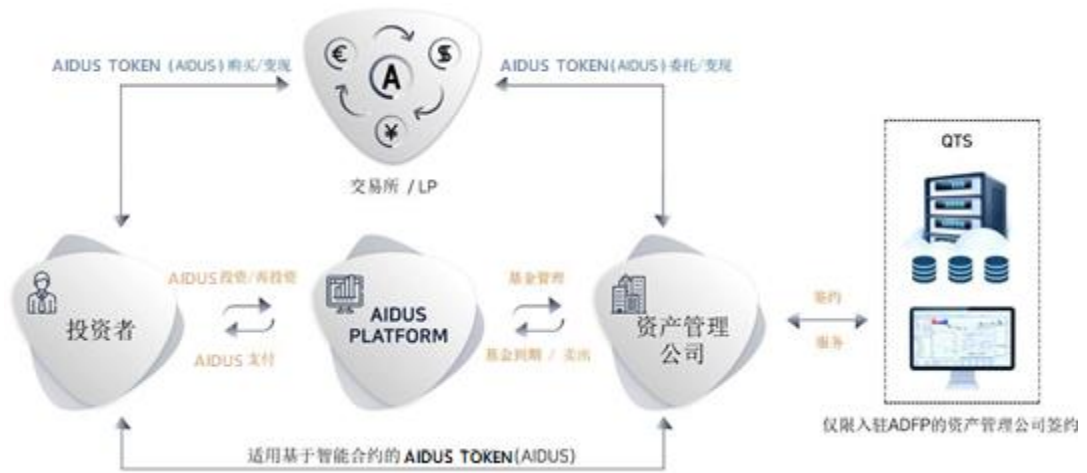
AIDUS TOKEN (AIDUS) 购买/变现

AIDUS TOKEN(AIDUS) 委托/变现

A

交易所 / LP

QTS

投资者

AIDUS 投资/再投资

AIDUS 支付

AIDUS PLATFORM

基金管理

基金到期 / 卖出

资产管理公司

签约

服务

仅限入驻ADFP的资产管理公司签约

适用基于智能合约的 AIDUS TOKEN(AIDUS)